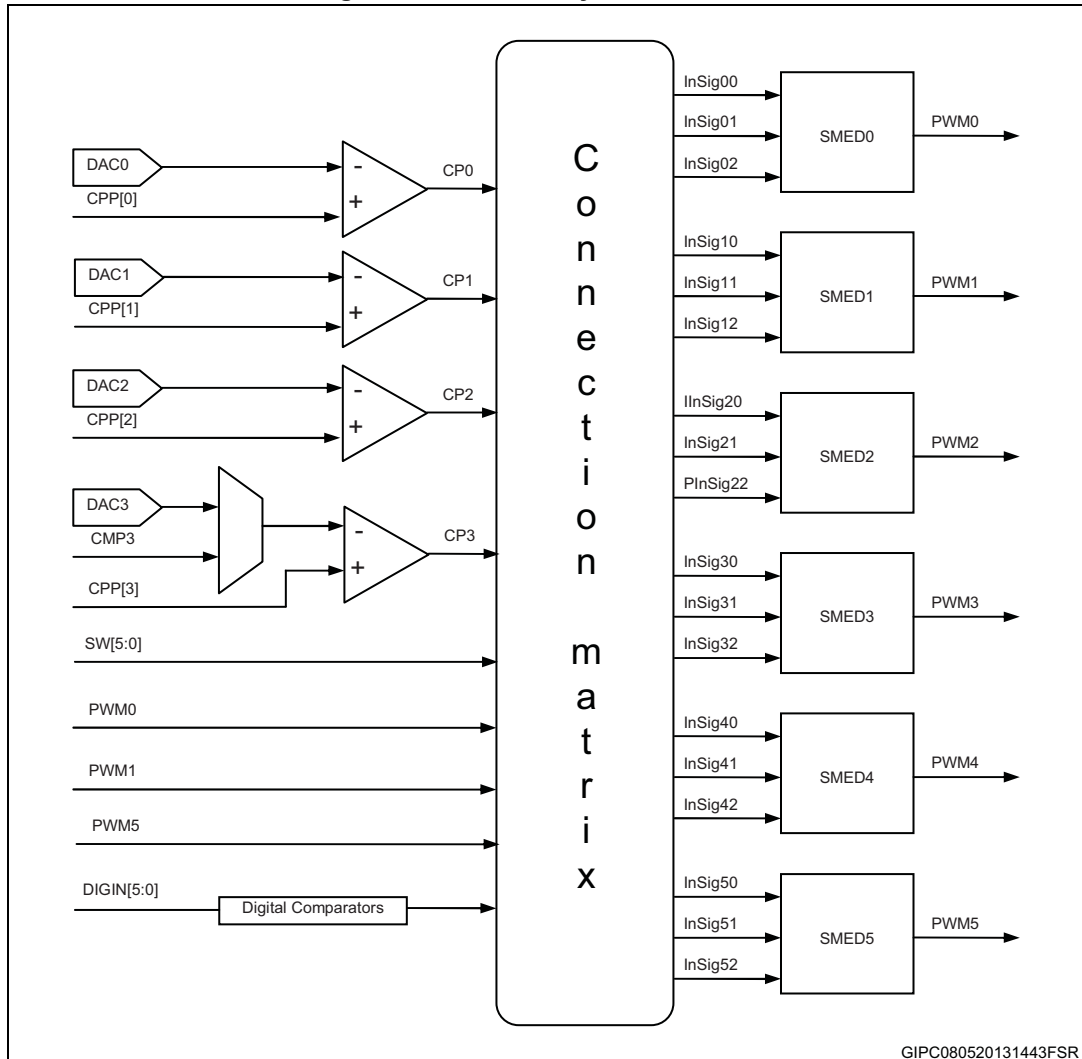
DAC0
CPP[0]
-
+
CP0
DAC1
CPP[1]
-
+
CP1
DAC2
CPP[2]
-
+
CP2
DAC3
CMP3
CPP[3]
-
+
CP3
SW[5:0]
PWM0
PWM1
PWM5
DIGIN[5:0]
Digital Comparators

Connection matrix

InSig00
InSig01
InSig02
SMED0
PWM0
InSig10
InSig11
InSig12
SMED1
PWM1
IInSig20
InSig21
PInSig22
SMED2
PWM2
InSig30
InSig31
InSig32
SMED3
PWM3
InSig40
InSig41
InSig42
SMED4
PWM4
InSig50
InSig51
InSig52
SMED5
PWM5

GIPC080520131443FSR